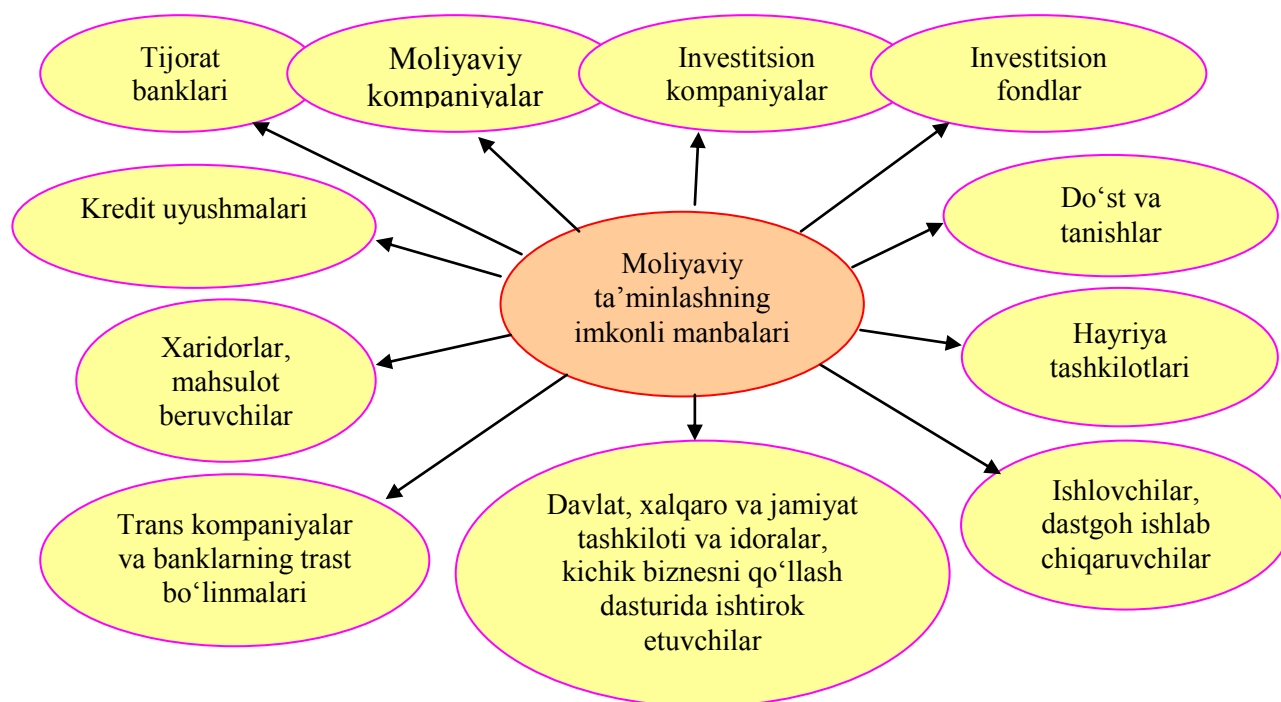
Tijorat banklari

Moliyaviy kompaniyalar

Investitsion kompaniyalar

Investitsion fondlar

Kredit uyushmalari

Do‘st va tanishlar

Moliyaviy ta’minlashning imkonli manbalari

Xaridorlar, mahsulot beruvchilar

Hayriya tashkilotlari

Trans kompaniyalar va banklarning trast bo‘linmalari

Davlat, xalqaro va jamiyat tashkiloti va idoralar, kichik biznesni qo‘llash dasturida ishtirok etuvchilar

Ishlovchilar, dastgoh ishlab chiqaruvchilar